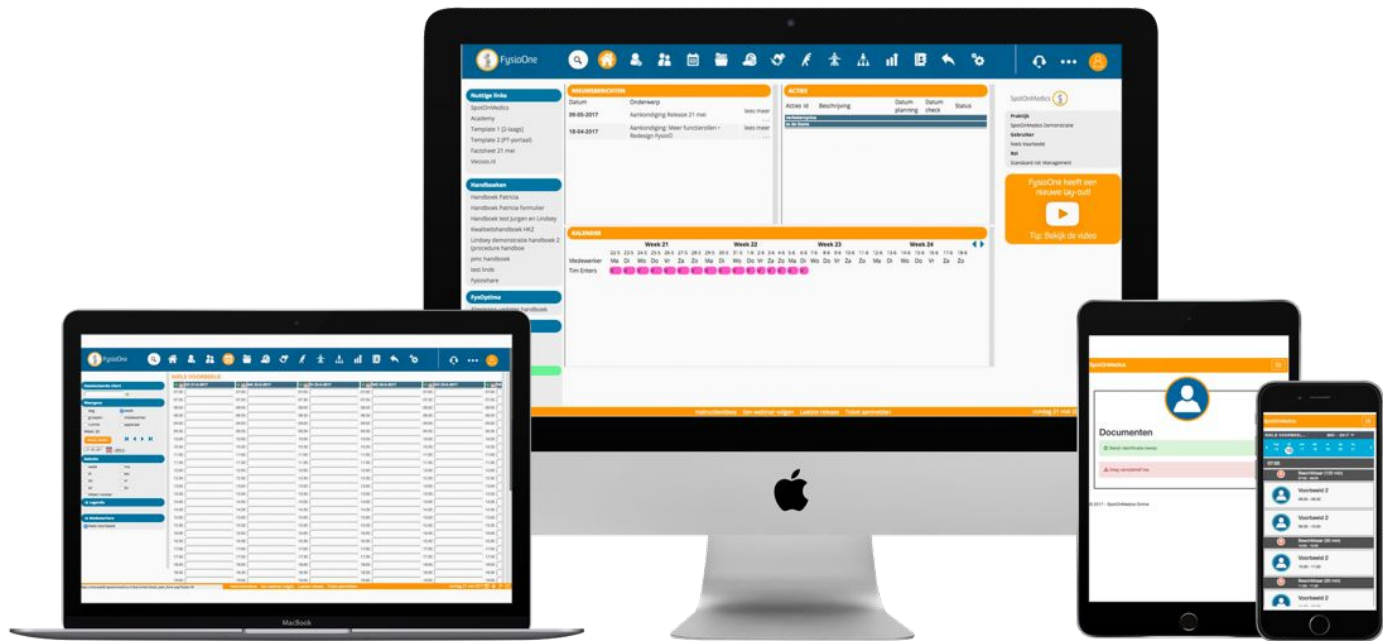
FysioOne

Nuttige links
SpotOnMedics
Academy
Template 1 (2-laags)
Template 2 (PT-portaal)
Factsheet 21 mei
Vecozo.nl

Handboeken
Handboek Patricia
Handboek Patricia formulier
Handboek test Jurgen en Lindsey
Kwaliteitshandboek HKZ
Lindsey demonstratie handboek 2 (procedure handboe
jemc handboek
test linds
Fysioshare

FysOptima

NIEUWSBERICHTEN
Datum | Onderwerp
09-05-2017 | Aankondiging Release 21 mei | lees meer
18-04-2017 | Aankondiging: Meer functionaliteiten - Redesign FysioO | lees meer

ACTIES
Acties id | Beschrijving | Datum planning | Datum check | Status

SpotOnMedics
Praktijk
SpotOnMedics Demonstratie
Gebruiker
Niels Haarbeeke
Rol
Standaard rol: Management

FysioOne heeft een nieuwe lay-out!
Tip: Bekijk de video

KALENDER
Week 21 | Week 22 | Week 23 | Week 24
Medewerker
Ma Di Wo Do Vr Za Zo Ma Di Wo Do Vr Za Zo Ma Di Wo Do Vr Za Zo Ma Di Wo Do Vr Za
Tim Enters

Instructievideos | Een webinar volgen | Laatste release | Ticket aanmaken

FysioOne
NIELS VOORBEELD
MacBook

SpotOnMedics
Documenten

Voorbeeld 2
Voorbeeld 2
Voorbeeld 2
Voorbeeld 2